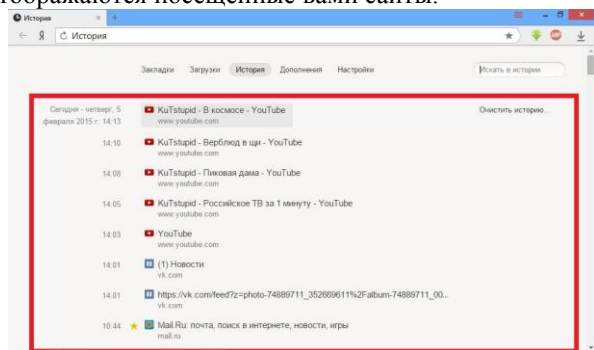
ображаются посещенные вами сайты.

История

Я История

Закладки Загрузки История Дополнения Настройки Искать в истории

Сегодня - четверг, 5 февраля 2015 г. 14:13 KuTstupid - В космосе - YouTube www.youtube.com Очистить историю...

14:10 KuTstupid - Верблюд в щи - YouTube www.youtube.com

14:08 KuTstupid - Пиковая дама - YouTube www.youtube.com

14:05 KuTstupid - Российское ТВ за 1 минуту - YouTube www.youtube.com

14:03 YouTube www.youtube.com

14:01 (1) Новости vk.com

14:01 https://vk.com/feed?z=photo-74889711_352669611%2Falbum-74889711_00... vk.com

10:44 Mail.Ru: почта, поиск в интернете, новости, игры mail.ru